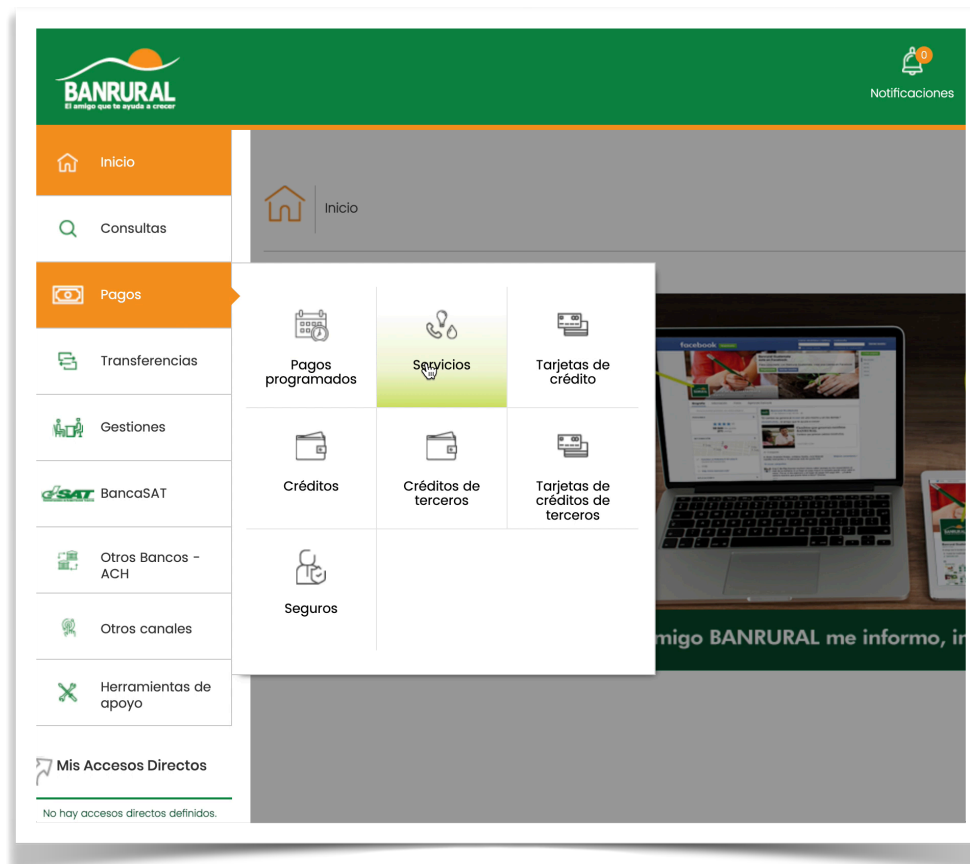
BANRURAL
El amigo que te ayuda a crecer

0
Notificaciones

Inicio
Consultas
Pagos
Transferencias
Gestiones
BancaSAT
Otros Bancos - ACH
Otros canales
Herramientas de apoyo

Mis Accesos Directos
No hay accesos directos definidos.

Inicio

Pagos programados
Servicios
Tarjetas de crédito
Créditos
Créditos de terceros
Tarjetas de créditos de terceros
Seguros

facebook

migo BANRURAL me informo, in